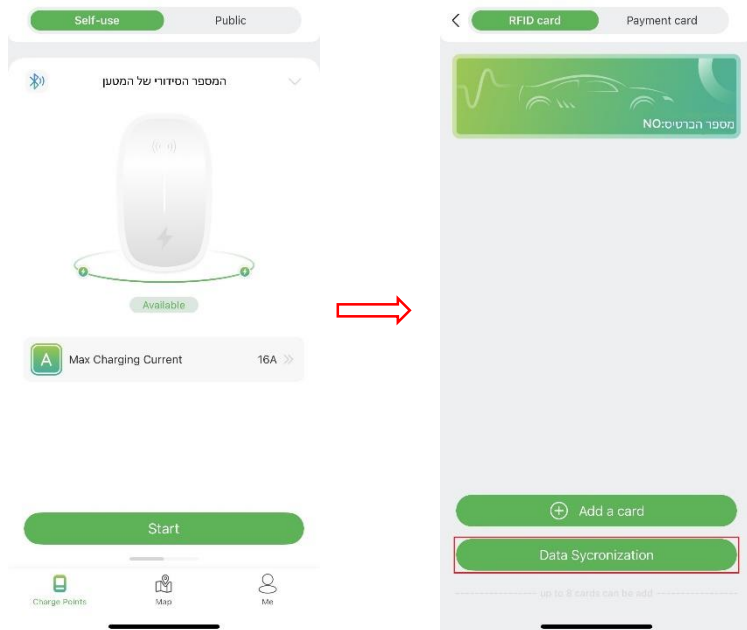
Self-use
Public

המספר הסידורי של המטען

Available

A Max Charging Current 16A

Start

Charge Points
Map
Me

RFID card
Payment card

מספר הכרטיס:NO

Add a card

Data Sycronization

up to 8 cards can be add